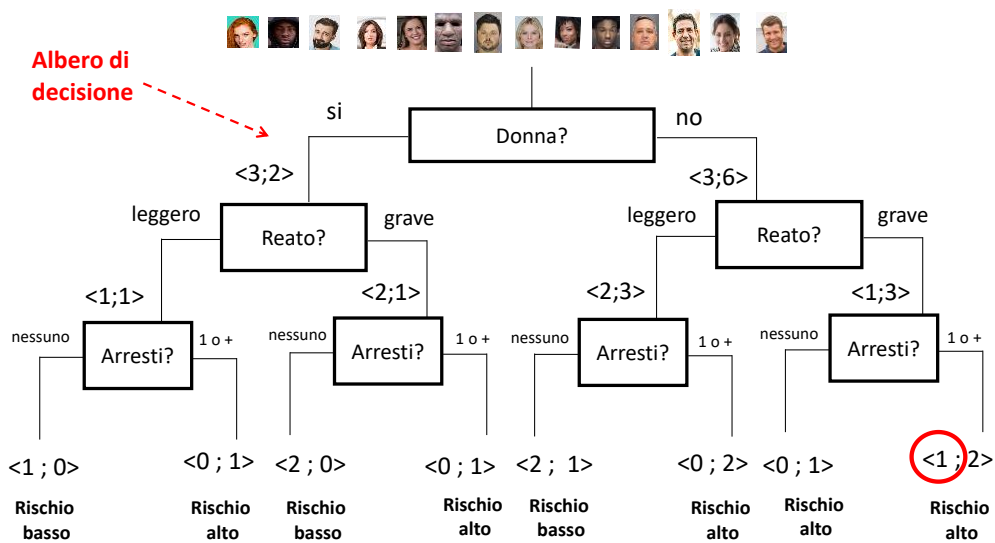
Albero di decisione

si

no

Donna?

<3;2>

<3;6>

leggero

grave

Reato?

leggero

grave

Reato?

<1;1>

<2;1>

<2;3>

<1;3>

nessuno

Arresti?

1 o +

nessuno

Arresti?

1 o +

nessuno

Arresti?

1 o +

nessuno

Arresti?

1 o +

<1 ; 0>

<0 ; 1>

<2 ; 0>

<0 ; 1>

<2 ; 1>

<0 ; 2>

<0 ; 1>

<1 ; 2>

Rischio basso

Rischio alto

Rischio basso

Rischio alto

Rischio basso

Rischio alto

Rischio alto

Rischio alto